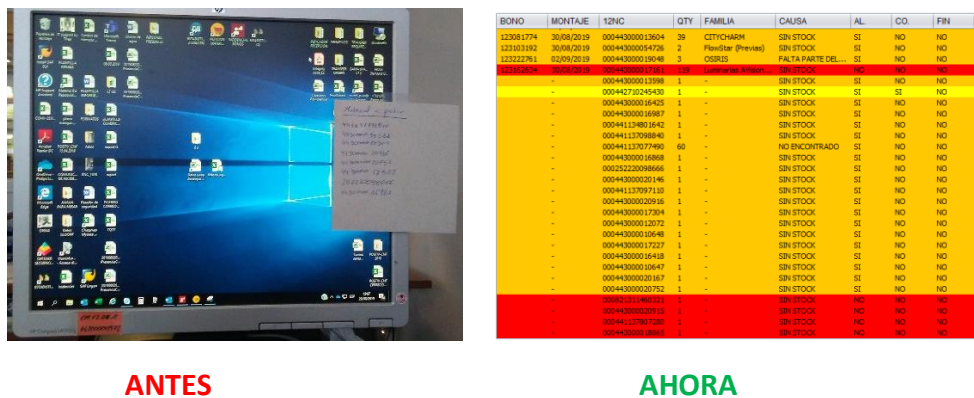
| BONO | MONTAJE | 12NC | QTY | FAMILIA | CAUSA | AL. | CO. | FIN |
|---|---|---|---|---|---|---|---|---|
| 123081774 | 30/08/2019 | 000443000013604 | 39 | CITYCHARM | SIN STOCK | SI | NO | NO |
| 123103192 | 30/08/2019 | 000443000054726 | 2 | FlowStar (Previas) | SIN STOCK | SI | NO | NO |
| 123222761 | 02/09/2019 | 000443000019048 | 3 | OSIRIS | FALTA PARTE DEL... | SI | NO | NO |
| 123152634 | 30/08/2019 | 000443000017181 | 133 | Luminarias AVision | SIN STOCK | NO | NO | NO |
| - | - | 000443000013598 | 1 | - | SIN STOCK | SI | NO | NO |
| - | - | 000442710245430 | 1 | - | SIN STOCK | SI | SI | NO |
| - | - | 000443000016425 | 1 | - | SIN STOCK | SI | NO | NO |
| - | - | 000443000016987 | 1 | - | SIN STOCK | SI | NO | NO |
| - | - | 000441113480164 | 1 | - | SIN STOCK | SI | NO | NO |
| - | - | 000441137098840 | 1 | - | SIN STOCK | SI | NO | NO |
| - | - | 000441137077490 | 60 | - | NO ENCONTRADO | SI | NO | NO |
| - | - | 000443000016868 | 1 | - | SIN STOCK | SI | NO | NO |
| - | - | 000252220098666 | 1 | - | SIN STOCK | SI | NO | NO |
| - | - | 000443000020146 | 1 | - | SIN STOCK | SI | NO | NO |
| - | - | 000441137097110 | 1 | - | SIN STOCK | SI | NO | NO |
| - | - | 000443000020916 | 1 | - | SIN STOCK | SI | NO | NO |
| - | - | 000443000017304 | 1 | - | SIN STOCK | SI | NO | NO |
| - | - | 000443000012072 | 1 | - | SIN STOCK | SI | NO | NO |
| - | - | 000443000010648 | 1 | - | SIN STOCK | SI | NO | NO |
| - | - | 000443000017227 | 1 | - | SIN STOCK | SI | NO | NO |
| - | - | 000443000016418 | 1 | - | SIN STOCK | SI | NO | NO |
| - | - | 000443000010647 | 1 | - | SIN STOCK | SI | NO | NO |
| - | - | 000443000020167 | 1 | - | SIN STOCK | SI | NO | NO |
| - | - | 000443000020752 | 1 | - | SIN STOCK | SI | NO | NO |
| - | - | 000821311460321 | 1 | - | SIN STOCK | NO | NO | NO |
| - | - | 000443000020915 | 1 | - | SIN STOCK | NO | NO | NO |
| - | - | 000441137807280 | 1 | - | SIN STOCK | NO | NO | NO |
| - | - | 000443000018869 | 1 | - | SIN STOCK | NO | NO | NO |

ANTES

AHORA